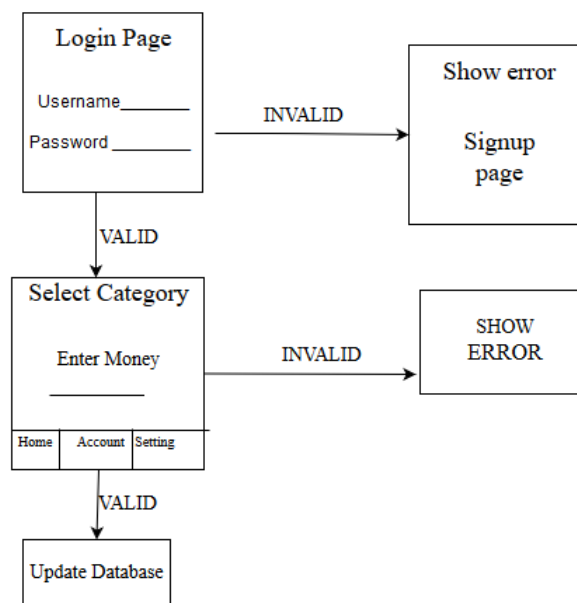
Login Page

Username________

Password ________

INVALID

Show error

Signup page

VALID

Select Category

Enter Money

__________

Home | Account | Setting

INVALID

SHOW ERROR

VALID

Update Database